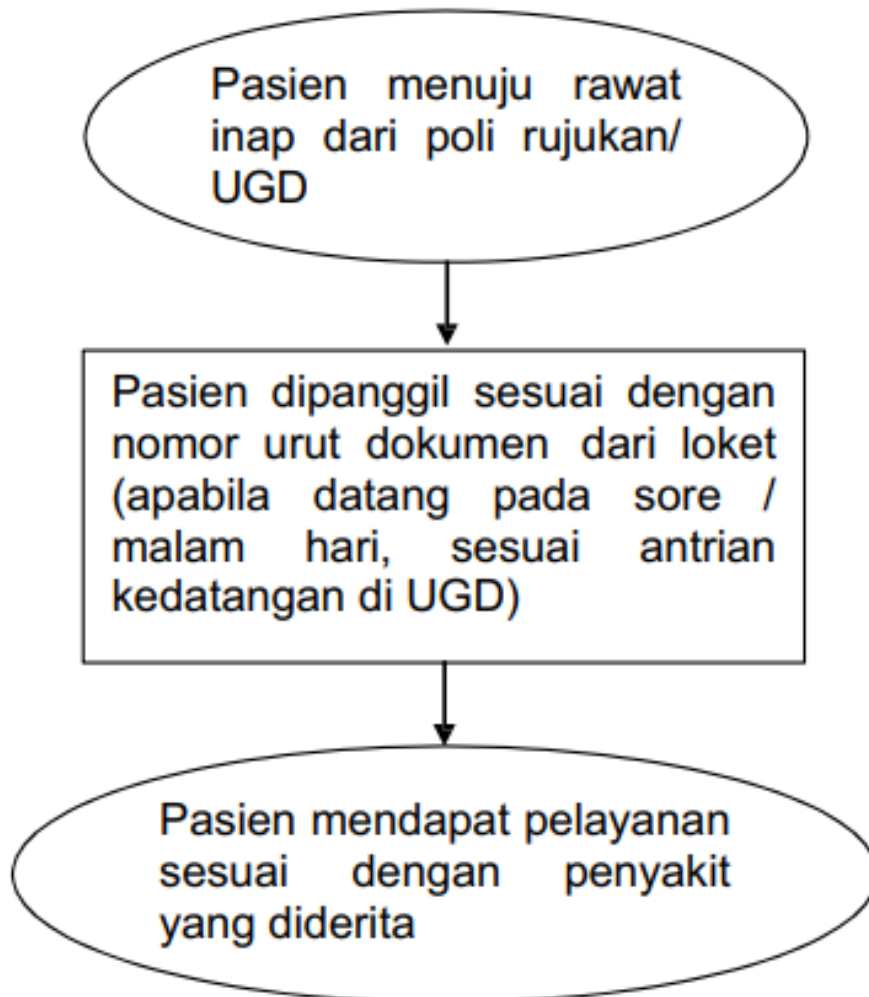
Pasien menuju rawat inap dari poli rujukan/ UGD

Pasien dipanggil sesuai dengan nomor urut dokumen dari loket (apabila datang pada sore / malam hari, sesuai antrian kedatangan di UGD)

Pasien mendapat pelayanan sesuai dengan penyakit yang diderita